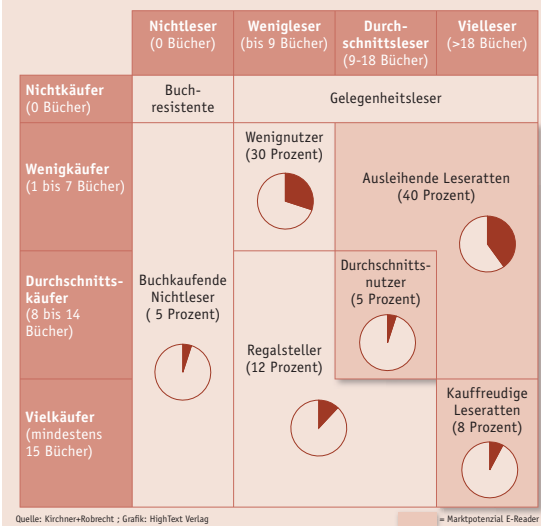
| | Nichtleser (0 Bücher) | Wenigleser (bis 9 Bücher) | Durchschnittsleser (9-18 Bücher) | Vielleser (>18 Bücher) |
|---|---|---|---|---|
| Nichtkäufer (0 Bücher) | Buchresistente | Gelegenheitsleser | | |
| Wenigkäufer (1 bis 7 Bücher) | Buchkaufende Nichtleser ( 5 Prozent) | Wenignutzer (30 Prozent) | Ausleihende Leseratten (40 Prozent) | |
| Durchschnittskäufer (8 bis 14 Bücher) | | Regalsteller (12 Prozent) | Durchschnittsnutzer (5 Prozent) | |
| Vielkäufer (mindestens 15 Bücher) | | | | Kauffreudige Leseratten (8 Prozent) |

Quelle: Kirchner+Robrecht ; Grafik: HighText Verlag

= Marktpotenzial E-Reader